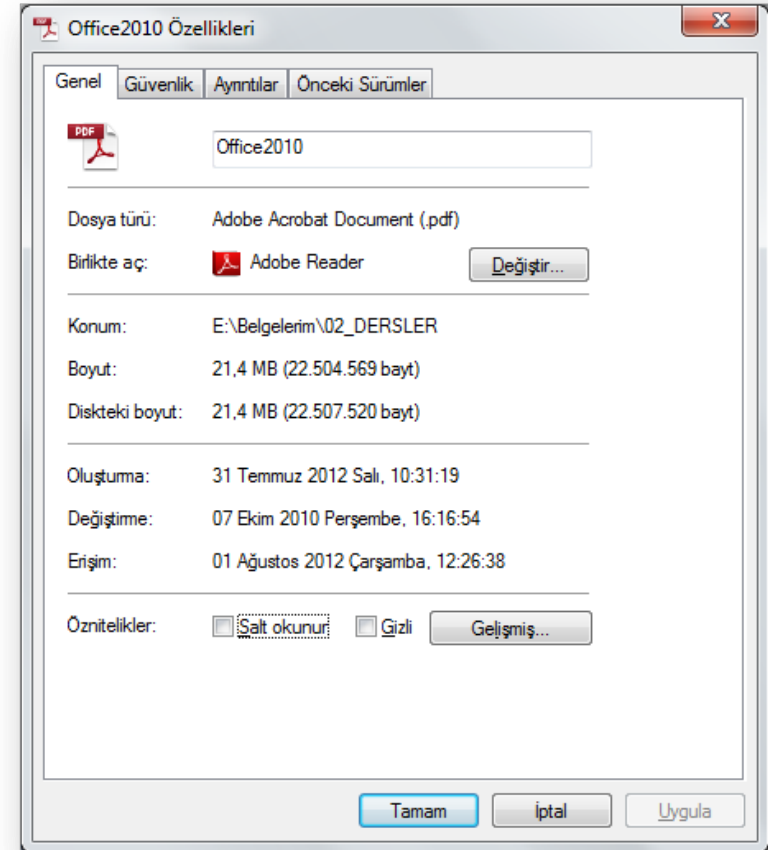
Office2010 Özellikleri

X

Genel | Güvenlik | Ayrıntılar | Önceki Sürümler

PDF

Office2010

Dosya türü: Adobe Acrobat Document (.pdf)

Birlikte aç: Adobe Reader Değiştir...

Konum: E:\Belgelerim\02_DERSLER

Boyut: 21,4 MB (22.504.569 bayt)

Diskteki boyut: 21,4 MB (22.507.520 bayt)

Oluşturma: 31 Temmuz 2012 Salı, 10:31:19

Değiştirme: 07 Ekim 2010 Perşembe, 16:16:54

Erişim: 01 Ağustos 2012 Çarşamba, 12:26:38

Öznitelikler: Salt okunur Gizli Gelişmiş...

Tamam İptal Uygula